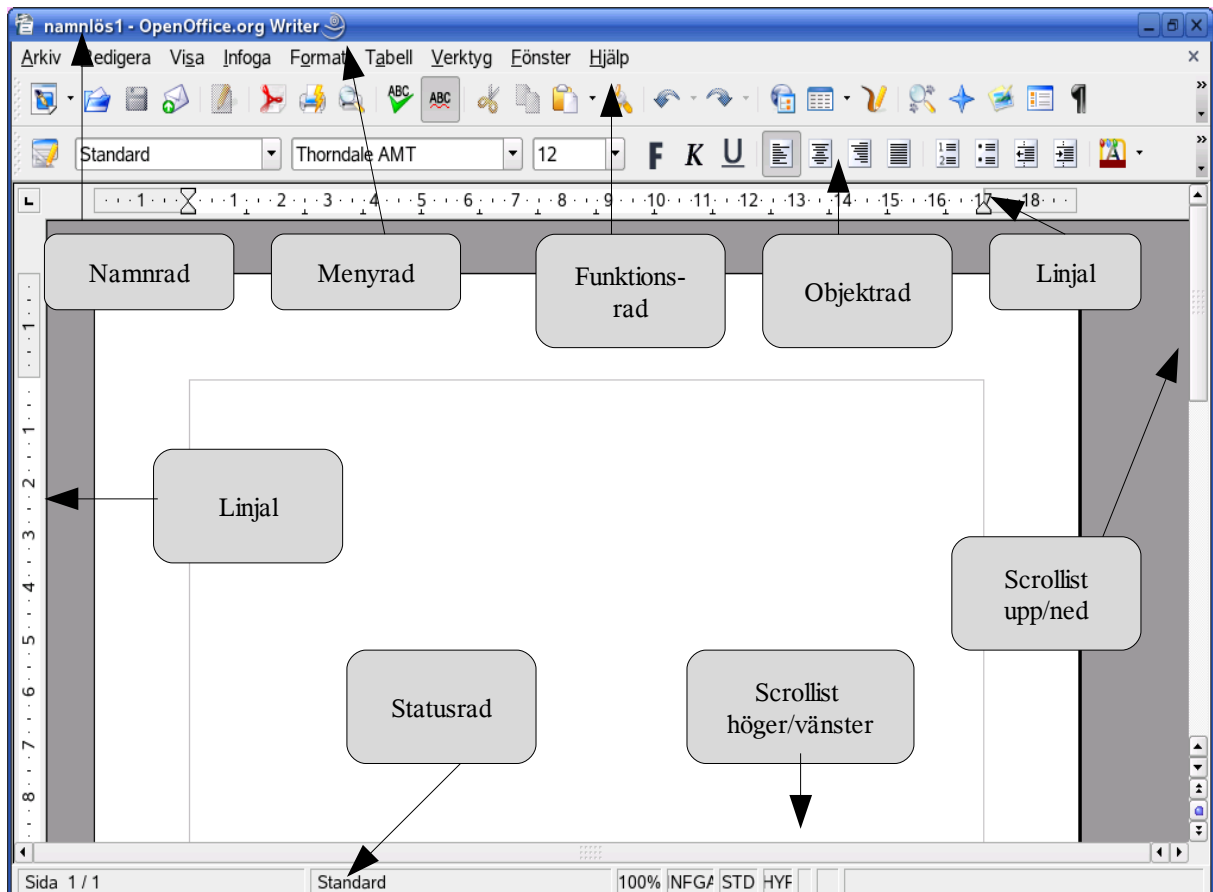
namnlös1 - OpenOffice.org Writer

Arkiv Redigera Visa Infoga Format Tabell Verktyg Fönster Hjälp

Standard | Thorndale AMT | 12 | F K U

1 · 1 · 2 · 3 · 4 · 5 · 6 · 7 · 8 · 9 · 10 · 11 · 12 · 13 · 14 · 15 · 16 · 17 · 18

Namnrad

Menyrad

Funktionsrad

Objektrad

Linjal

Linjal

Scrollist upp/ned

Statusrad

Scrollist höger/vänster

Sida 1 / 1 | Standard | 100% | NFGA | STD | HYP